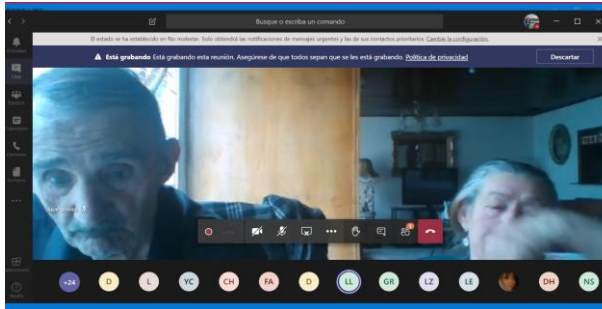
Busque o escriba un comando

El estado se ha establecido en No molestar. Solo obtendrá las notificaciones de mensajes urgentes y las de sus contactos prioritarios. Cambiar la configuración.

Está grabando Está grabando esta reunión. Asegúrese de que todos sepan que se les está grabando. Política de privacidad

Descartar

+24 D L YC CH FA D LL GR LZ LE DH NS